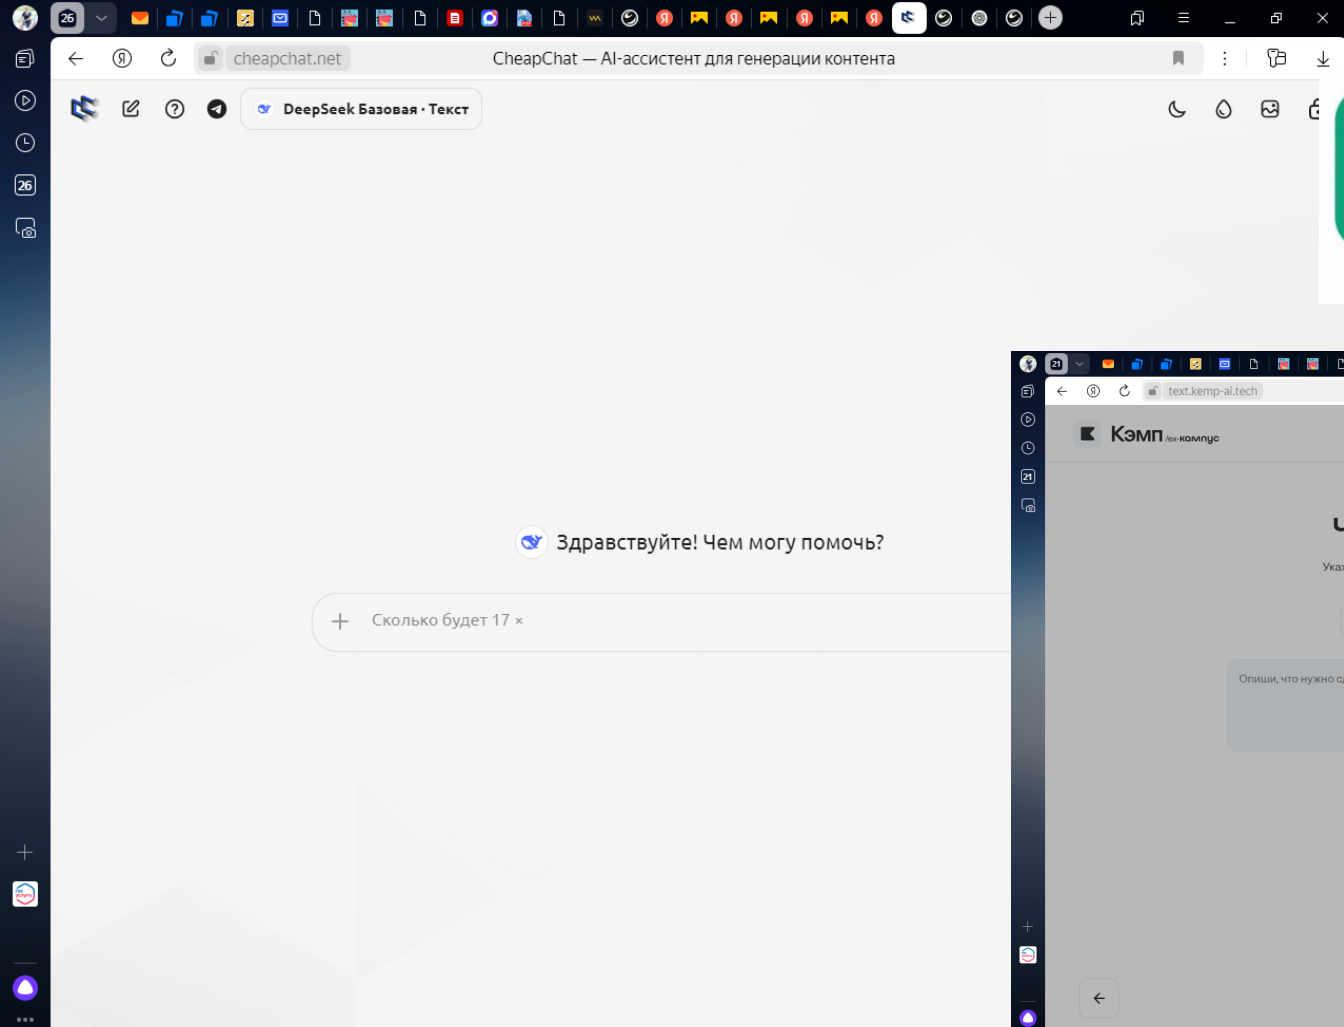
26

cheapchat.net

CheapChat — AI-ассистент для генерации контента

DeepSeek Базовая · Текст

Здравствуйте! Чем могу помочь?

Сколько будет 17 ×

21

text.kemp-ai.tech

Кэмп /ex-кампус

Указ

Опиши, что нужно с